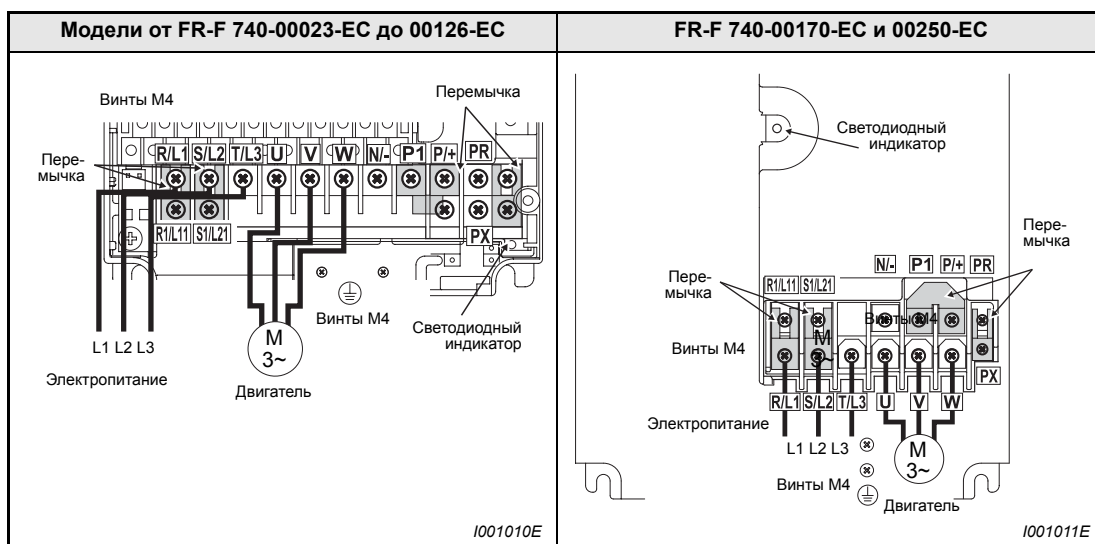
| Модели от FR-F 740-00023-EC до 00126-EC | FR-F 740-00170-EC и 00250-EC |
|---|---|
| Винты M4 Перемычка Перемычка R/L1 S/L2 T/L3 U V W N/- P1 P/+ PR R1/L11 S1/L21 PX Винты M4 Светодиодный индикатор L1 L2 L3 M 3~ Электропитание Двигатель I001010E | Светодиодный индикатор Перемычка N/- P1 P/+ PR Перемычка R1/L11 S1/L21 Винты M4 Винты M4 PX R/L1 S/L2 T/L3 U V W Электропитание L1 L2 L3 M 3~ Винты M4 Двигатель I001011E |